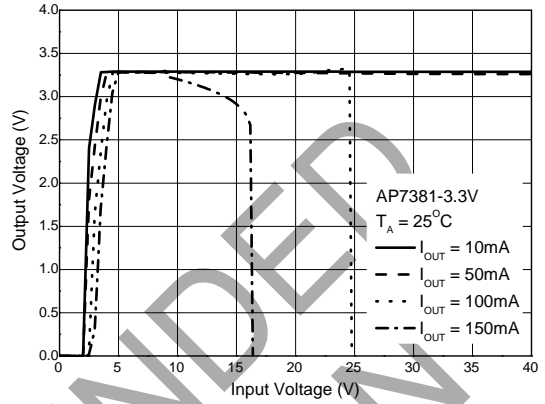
4.0
3.5
3.0
2.5
2.0
1.5
1.0
0.5
0.0

Output Voltage (V)

0 5 10 15 20 25 30 35 40

Input Voltage (V)

AP7381-3.3V
$T_A = 25^oC$
$I_{OUT}$ = 10mA
$I_{OUT}$ = 50mA
$I_{OUT}$ = 100mA
$I_{OUT}$ = 150mA

NDED